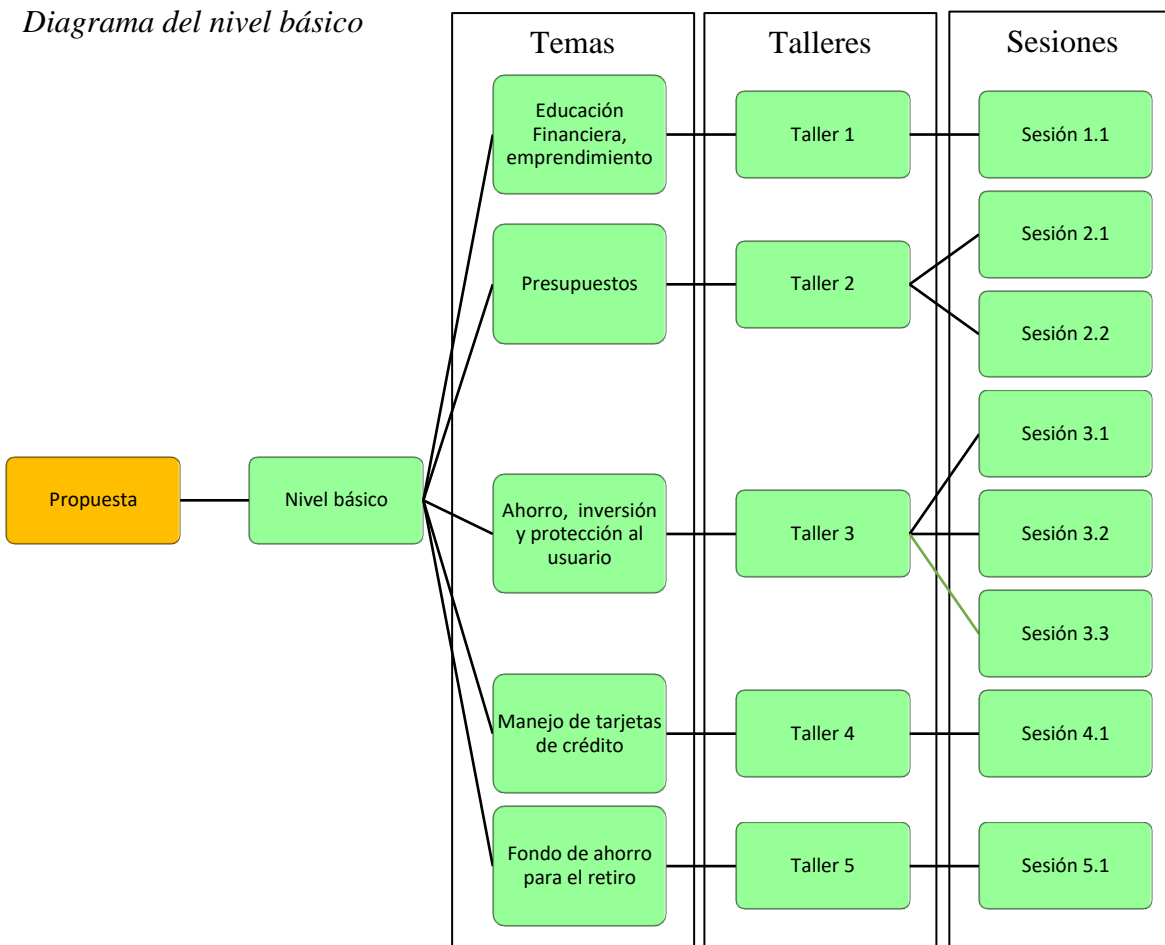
Diagrama del nivel básico

Temas

Talleres

Sesiones

Propuesta

Nivel básico

Educación Financiera, emprendimiento

Taller 1

Sesión 1.1

Presupuestos

Taller 2

Sesión 2.1

Sesión 2.2

Ahorro, inversión y protección al usuario

Taller 3

Sesión 3.1

Sesión 3.2

Sesión 3.3

Manejo de tarjetas de crédito

Taller 4

Sesión 4.1

Fondo de ahorro para el retiro

Taller 5

Sesión 5.1